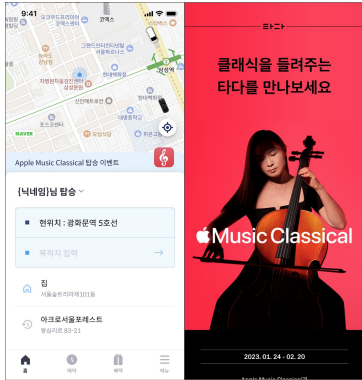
9:41

코엑스

그랜드인터컨티넨탈 서울파르나스

현대백화점

삼성역

자생한방병원 삼성점

신언백화점

NAVER

Apple Music Classical 탑승 이벤트

{닉네임}님 탑승

현위치 : 광화문역 5호선

목적지 입력

집

서울숲트리마제101동

아크로서울포레스트

왕십리로 83-21

홈

이력

혜택

메뉴

타다

클래식을 들려주는 타다를 만나보세요

Music Classical

2023. 01. 24 - 02. 20

Apple Music Classical과